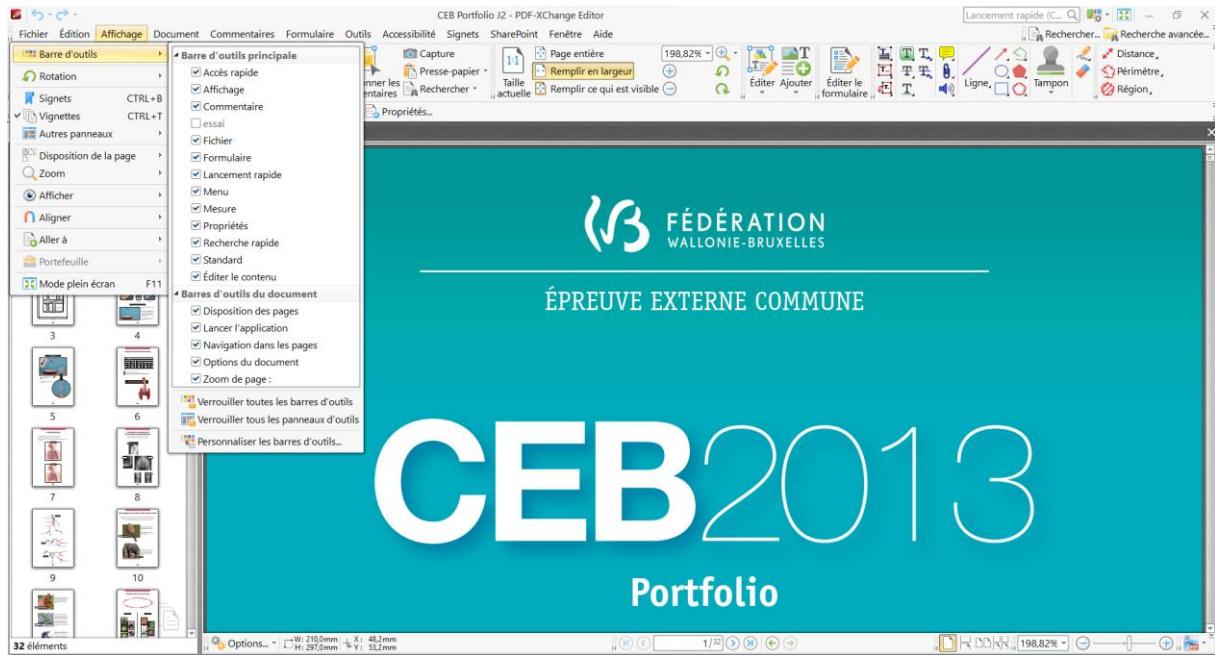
CEB Portfolio J2 - PDF-XChange Editor

Lancement rapide (C...

Fichier Édition Affichage Document Commentaires Formulaire Outils Accessibilité Signets SharePoint Fenêtre Aide

Rechercher... Recherche avancée...

Barre d'outils
Rotation
Signets CTRL+B
Vignettes CTRL+T
Autres panneaux
Disposition de la page
Zoom
Afficher
Aligner
Aller à
Portefeuille
Mode plein écran F11

Barre d'outils principale
Accès rapide
Affichage
Commentaire
essai
Fichier
Formulaire
Lancement rapide
Menu
Mesure
Propriétés
Recherche rapide
Standard
Éditer le contenu
Barres d'outils du document
Disposition des pages
Lancer l'application
Navigation dans les pages
Options du document
Zoom de page :
Verrouiller toutes les barres d'outils
Verrouiller tous les panneaux d'outils
Personnaliser les barres d'outils...

Capture
Presse-papier
nner les entaires
Rechercher
Taille actuelle
Page entière
Remplir en largeur
Remplir ce qui est visible
198,82%
Éditer
Ajouter
Éditer le formulaire
Ligne
Tampon
Distance
Périmètre
Région
Propriétés...

3 4 5 6 7 8 9 10

FÉDÉRATION
WALLONIE-BRUXELLES

ÉPREUVE EXTERNE COMMUNE

CEB2013

Portfolio

32 éléments
Options...
W: 210,0mm H: 297,0mm
X: 48,2mm Y: 53,2mm
1/32
198,82%